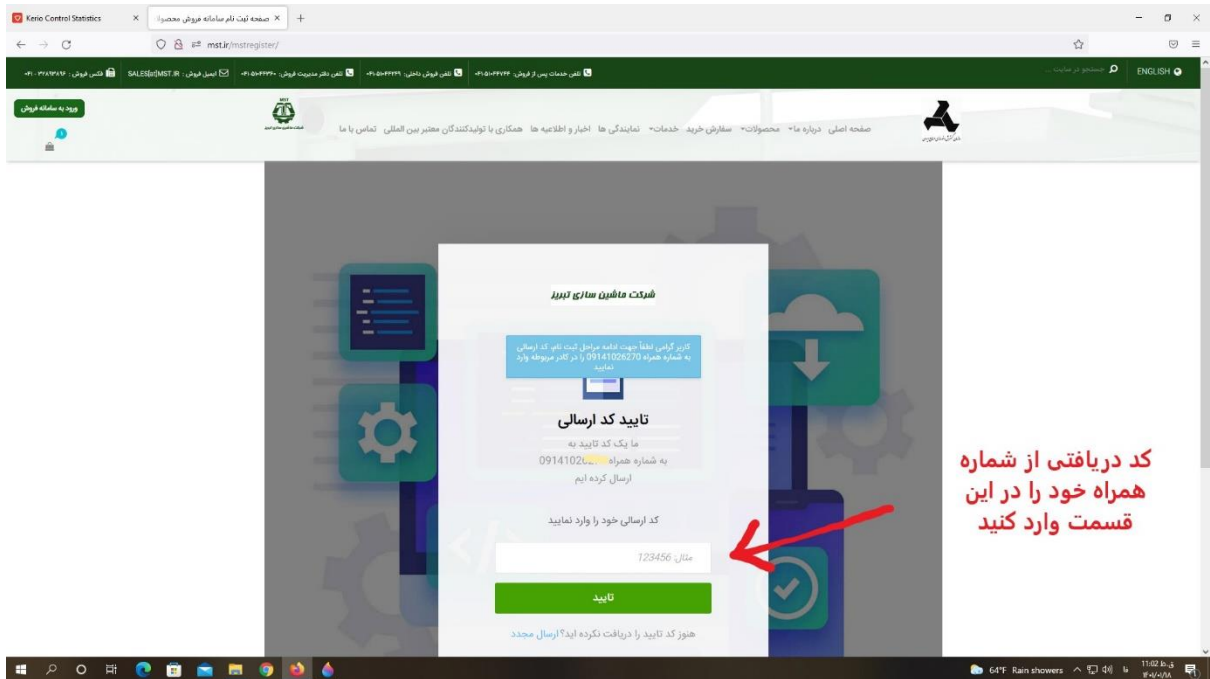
Kerio Control Statistics
صفحه ثبت نام سامانه فروش محصولا
mst.ir/mstregister/

ENGLISH
جستجو در سایت ...
تلفن خدمات پس از فروش: ۰۴۱-۵۱۰۴۴۷۴۶
تلفن فروش داخلی: ۰۴۱-۵۱۰۴۴۲۳۹
تلفن دفتر مدیریت فروش: ۰۴۱-۵۱۰۴۴۳۳۰
ایمیل فروش: SALES[at]MST.IR
فکس فروش: ۰۴۱-۳۲۸۹۳۸۹۶

صفحه اصلی درباره ما محصولات سفارش خرید خدمات نمایندگی ها اخبار و اطلاعیه ها همکاری با تولیدکنندگان معتبر بین المللی تماس با ما

ورود به سامانه فروش

شرکت ماشین سازی تبریز

کاربر گرامی لطفاً جهت ادامه مراحل ثبت نام، کد ارسالی به شماره همراه 09141026270 را در کادر مربوطه وارد نمایید

تایید کد ارسالی
ما یک کد تایید به شماره همراه 0914102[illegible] ارسال کرده ایم

کد ارسالی خود را وارد نمایید
مثال: 123456
تایید
هنوز کد تایید را دریافت نکرده اید؟ ارسال مجدد

کد دریافتی از شماره همراه خود را در این قسمت وارد کنید

64°F Rain showers
11:02 ب.ظ